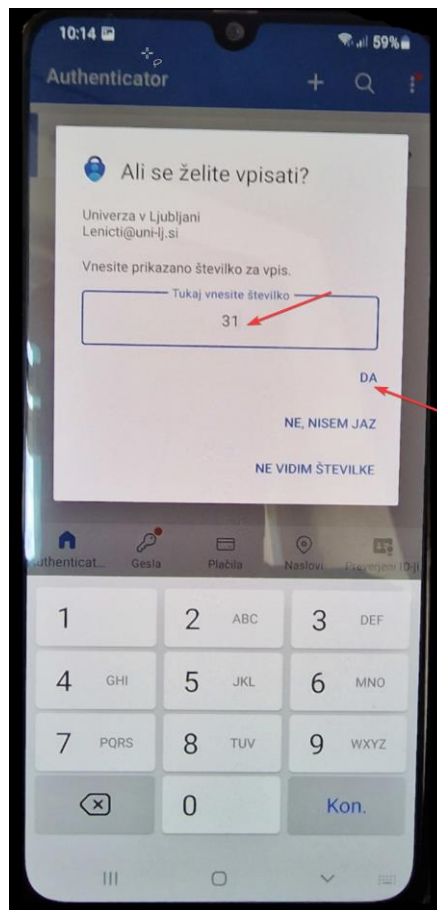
10:14

59%

Authenticator

Ali se želite vpisati?

Univerza v Ljubljani
Lenicti@uni-lj.si

Vnesite prikazano številko za vpis.

Tukaj vnesite številko

31

DA

NE, NISEM JAZ

NE VIDIM ŠTEVILKE

Authenticat... Gesla Plačila Naslovi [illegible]

1
2 ABC
3 DEF
4 GHI
5 JKL
6 MNO
7 PQRS
8 TUV
9 WXYZ
0
Kon.